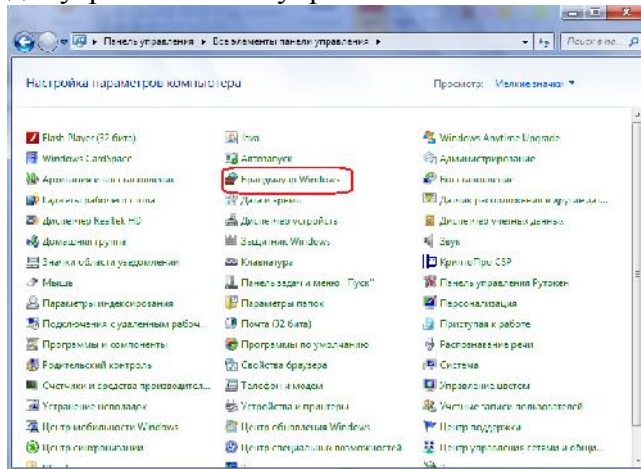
Панель управления ▸ Все элементы панели управления ▸

Поиск в пан...

Настройка параметров компьютера

Просмотр: Мелкие значки ▾

Flash Player (32 бита)

Windows CardSpace

Архивация и восстановление

Гаджеты рабочего стола

Диспетчер Realtek HD

Домашняя группа

Значки области уведомлений

Мышь

Параметры индексирования

Подключения к удаленным рабоч...

Программы и компоненты

Родительский контроль

Счетчики и средства производит...

Управление цветом

Центр мобильности Windows

Центр синхронизации

Java

Автозапуск

Брандмауэр Windows

Дата и время

Диспетчер устройств

Защитник Windows

Клавиатура

Панель задач и меню "Пуск"

Параметры папок

Почта (32 бита)

Программы по умолчанию

Свойства браузера

Телефон и модем

Устройства и принтеры

Центр обновления Windows

Центр специальных возможностей

Windows Anytime Upgrade

Администрирование

Восстановление

Датчик расположения и другие да...

Диспетчер учетных данных

Звук

КриптоПро CSP

Панель управления Рутокен

Персонализация

Приступая к работе

Распознавание речи

Система

Управление цветом

Учетные записи пользователей

Центр поддержки

Центр управления сетями и общ...